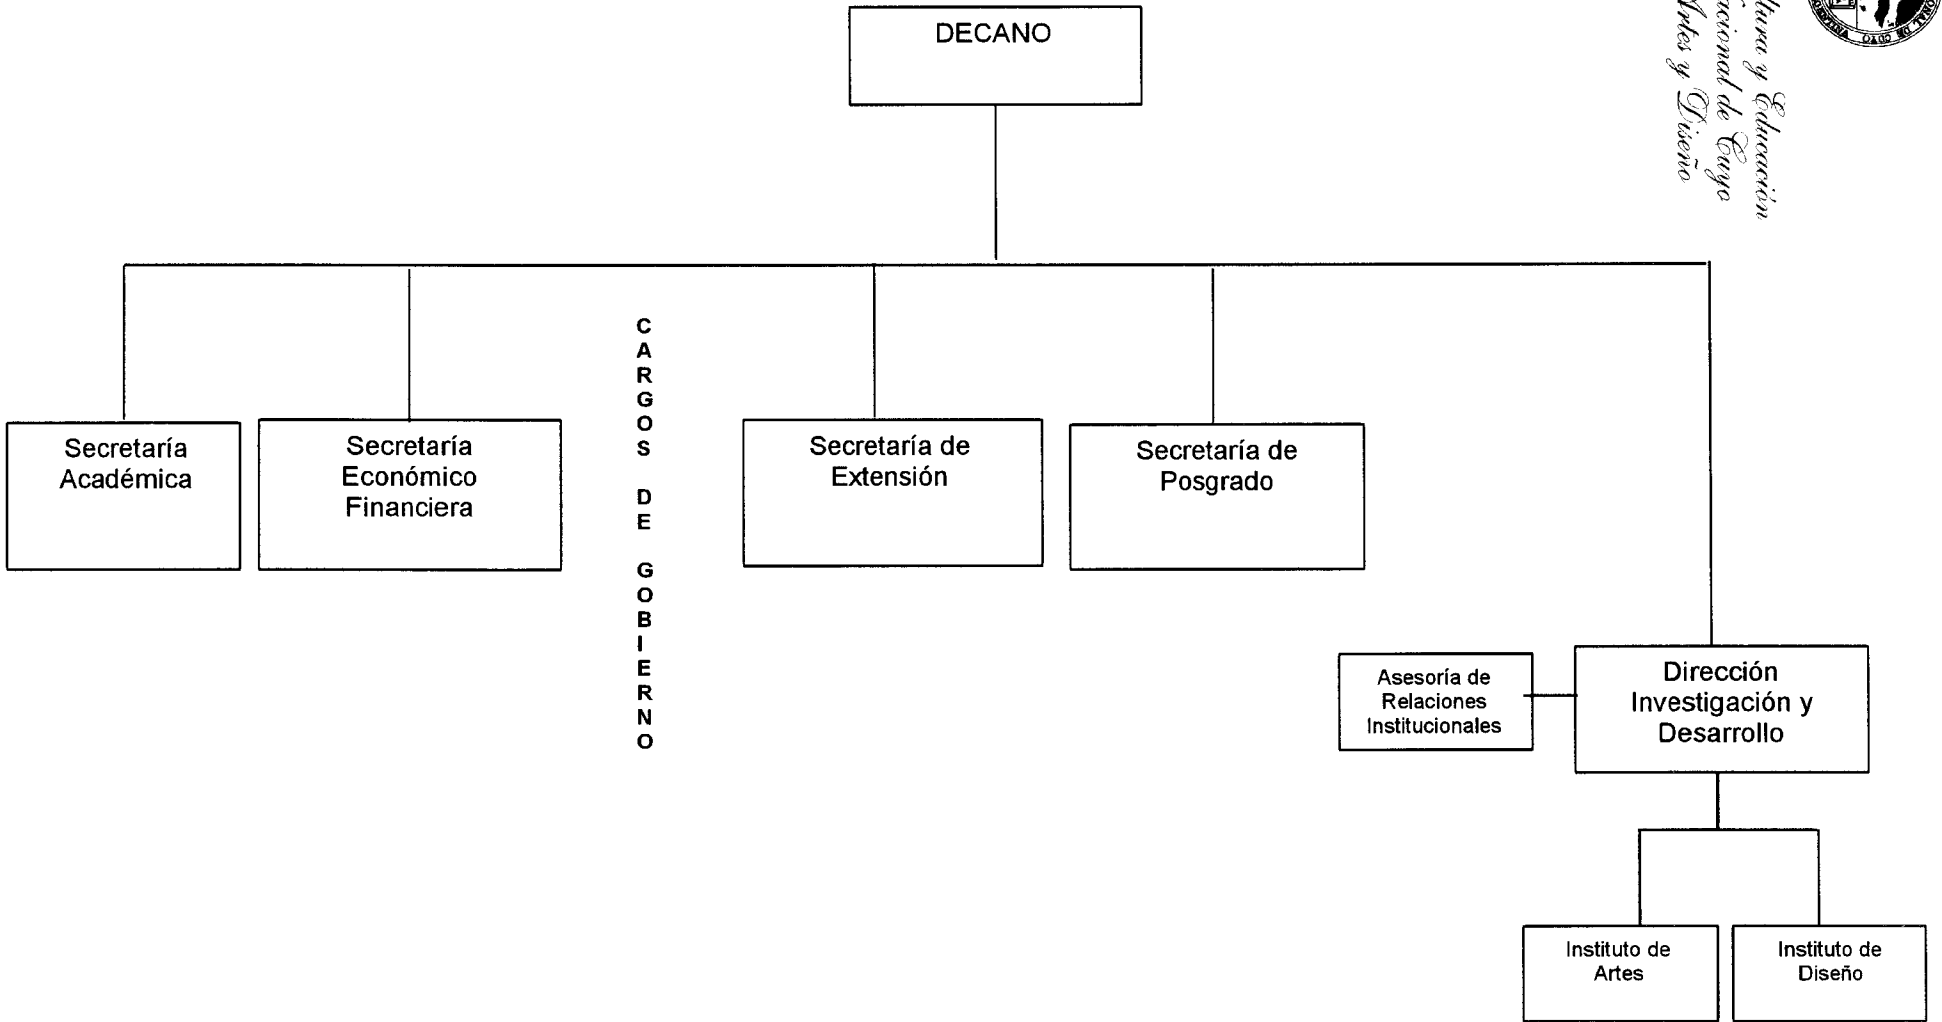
DECANO

Secretaría Académica

Secretaría Económico Financiera

CARGOS DE GOBIERNO

Secretaría de Extensión

Secretaría de Posgrado

Asesoría de Relaciones Institucionales

Dirección Investigación y Desarrollo

Instituto de Artes

Instituto de Diseño

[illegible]ltura y Educación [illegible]cional de Cuyo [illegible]Artes y Diseño